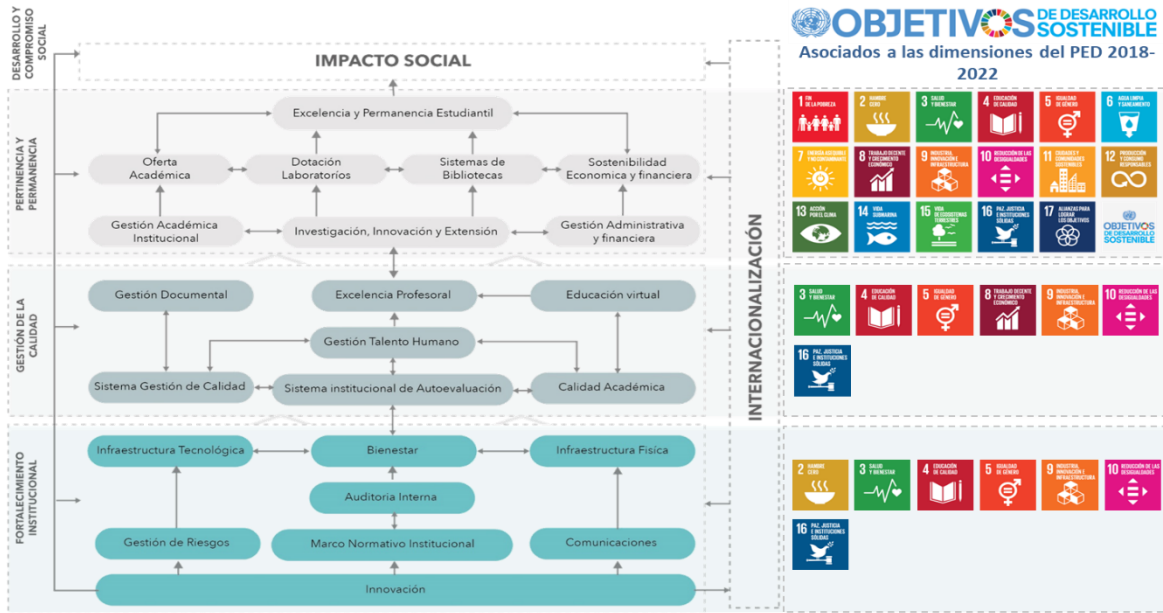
DESARROLLO Y COMPROMISO SOCIAL

IMPACTO SOCIAL

PERTINENCIA Y PERMANENCIA

Excelencia y Permanencia Estudiantil

Oferta Académica

Dotación Laboratorios

Sistemas de Bibliotecas

Sostenibilidad Economica y financiera

Gestión Académica Institucional

Investigación, Innovación y Extensión

Gestión Administrativa y financiera

GESTIÓN DE LA CALIDAD

Gestión Documental

Excelencia Profesoral

Educación virtual

Gestión Talento Humano

Sistema Gestión de Calidad

Sistema institucional de Autoevaluación

Calidad Académica

FORTALECIMIENTO INSTITUCIONAL

Infraestructura Tecnológica

Bienestar

Infraestructura Física

Auditoria Interna

Gestión de Riesgos

Marco Normativo Institucional

Comunicaciones

Innovación

INTERNACIONALIZACIÓN

OBJETIVOS DE DESARROLLO SOSTENIBLE

Asociados a las dimensiones del PED 2018-2022

1 FIN DE LA POBREZA
2 HAMBRE CERO
3 SALUD Y BIENESTAR
4 EDUCACIÓN DE CALIDAD
5 IGUALDAD DE GÉNERO
6 AGUA LIMPIA Y SANEAMIENTO
7 ENERGÍA ASEQUIBLE Y NO CONTAMINANTE
8 TRABAJO DECENTE Y CRECIMIENTO ECONÓMICO
9 INDUSTRIA, INNOVACIÓN E INFRAESTRUCTURA
10 REDUCCIÓN DE LAS DESIGUALDADES
11 CIUDADES Y COMUNIDADES SOSTENIBLES
12 PRODUCCIÓN Y CONSUMO RESPONSABLES
13 ACCIÓN POR EL CLIMA
14 VIDA SUBMARINA
15 VIDA DE ECOSISTEMAS TERRESTRES
16 PAZ, JUSTICIA E INSTITUCIONES SÓLIDAS
17 ALIANZAS PARA LOGRAR LOS OBJETIVOS
OBJETIVOS DE DESARROLLO SOSTENIBLE

3 SALUD Y BIENESTAR
4 EDUCACIÓN DE CALIDAD
5 IGUALDAD DE GÉNERO
8 TRABAJO DECENTE Y CRECIMIENTO ECONÓMICO
9 INDUSTRIA, INNOVACIÓN E INFRAESTRUCTURA
10 REDUCCIÓN DE LAS DESIGUALDADES
16 PAZ, JUSTICIA E INSTITUCIONES SÓLIDAS

2 HAMBRE CERO
3 SALUD Y BIENESTAR
4 EDUCACIÓN DE CALIDAD
5 IGUALDAD DE GÉNERO
9 INDUSTRIA, INNOVACIÓN E INFRAESTRUCTURA
10 REDUCCIÓN DE LAS DESIGUALDADES
16 PAZ, JUSTICIA E INSTITUCIONES SÓLIDAS